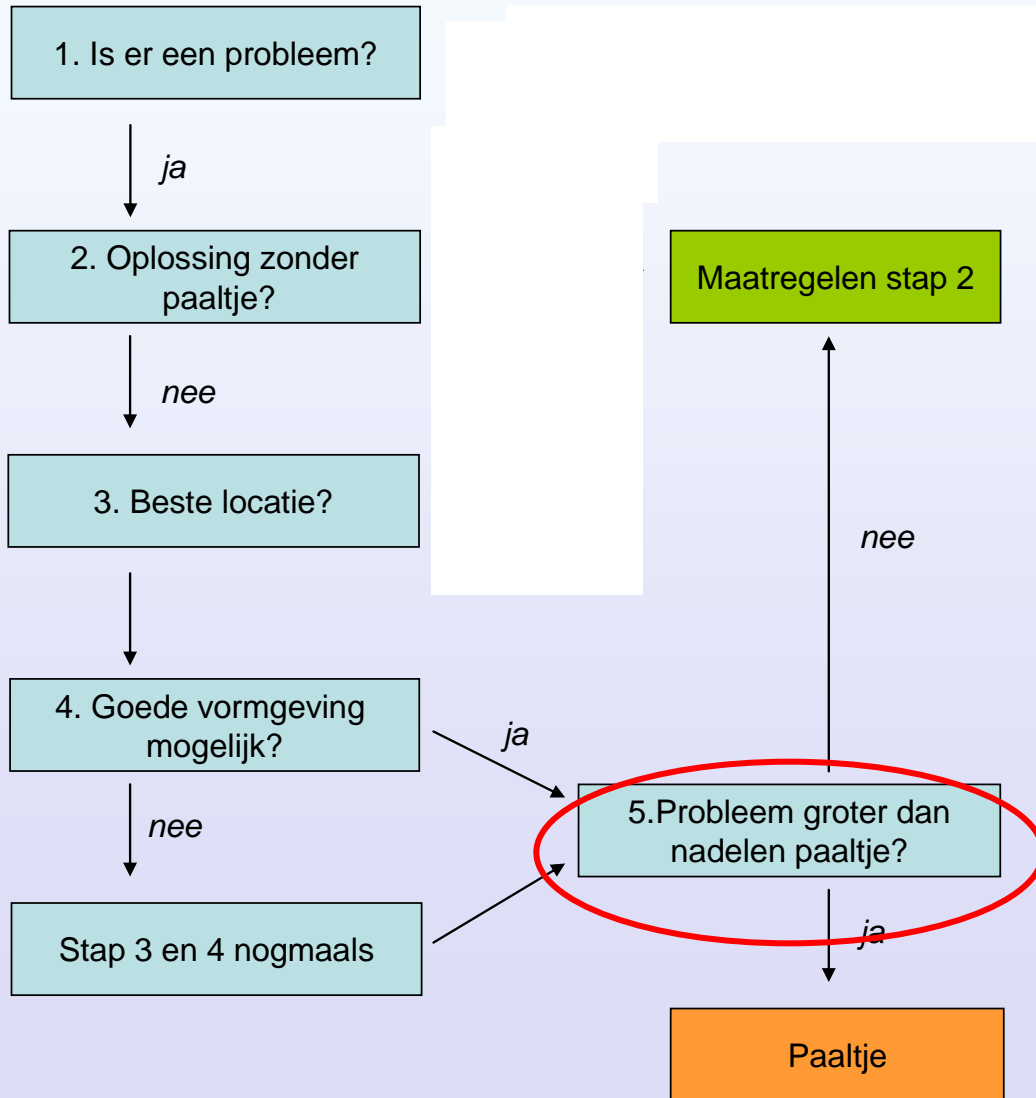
1. Is er een probleem?

ja

2. Oplossing zonder paaltje?

nee

3. Beste locatie?

4. Goede vormgeving mogelijk?

nee

Stap 3 en 4 nogmaals

ja

Maatregelen stap 2

nee

5.Probleem groter dan nadelen paaltje?

ja

Paaltje